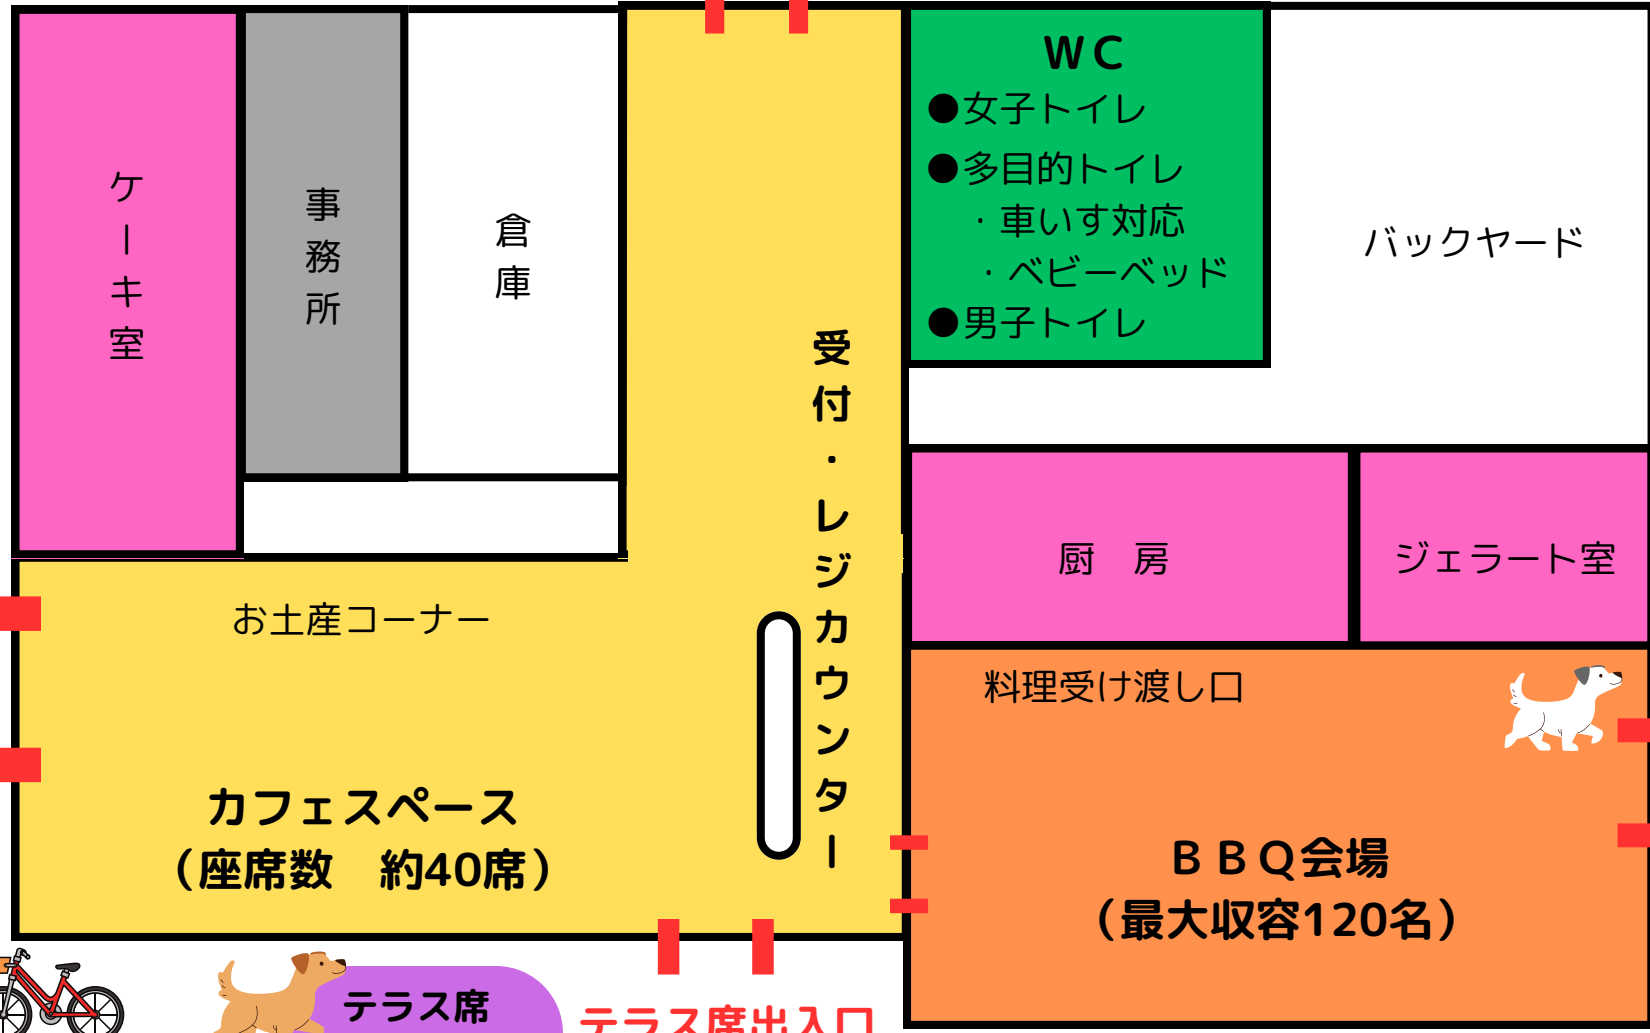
ケーキ室

事務所

倉庫

WC
●女子トイレ
●多目的トイレ
・車いす対応
・ベビーベッド
●男子トイレ

バックヤード

受付・レジカウンター

厨　房

ジェラート室

お土産コーナー

料理受け渡し口

カフェスペース
（座席数　約40席）

ＢＢＱ会場
（最大収容120名）

テラス席

テラス席出入口